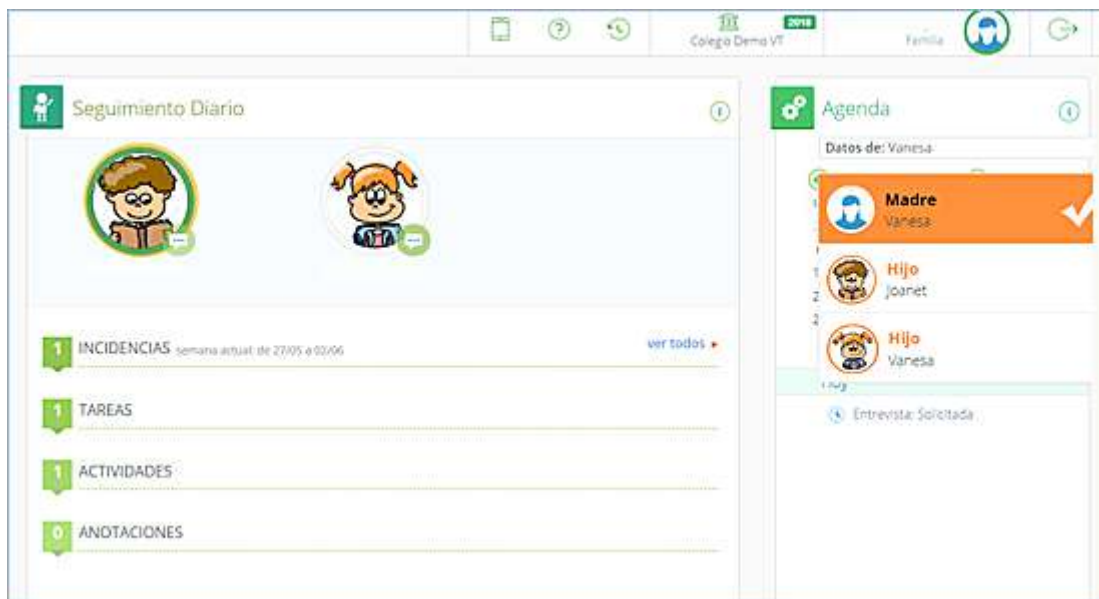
2018
Colegio Demo VT

Familia

Seguimiento Diario

1 INCIDENCIAS semana actual: de 27/05 a 02/06

ver todos ▸

1 TAREAS

1 ACTIVIDADES

0 ANOTACIONES

Agenda

Datos de: Vanesa

Madre
Vanesa

Hijo
Joanet

Hijo
Vanesa

Hoy

Entrevista: Solicitada